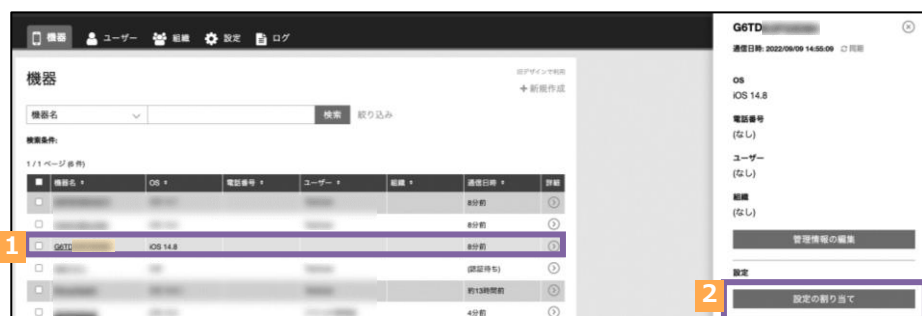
機器 ユーザー 組織 設定 ログ

機器

旧デザインで利用

+ 新規作成

機器名

検索 絞り込み

検索条件:

1 / 1 ページ (6 件)

| | 機器名 | OS | 電話番号 | ユーザー | 組織 | 通信日時 | 詳細 |
|---|---|---|---|---|---|---|---|
| | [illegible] | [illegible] | | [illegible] | | 8分前 | |
| | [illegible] | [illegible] | | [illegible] | | 8分前 | |
| | G6TD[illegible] | iOS 14.8 | | | | 8分前 | |
| | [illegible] | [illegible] | | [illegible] | | (認証待ち) | |
| | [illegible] | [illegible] | | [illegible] | | 約13時間前 | |
| | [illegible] | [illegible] | | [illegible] | | 4分前 | |

1

G6TD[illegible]

通信日時: 2022/06/09 14:55:09 同期

OS
iOS 14.8

電話番号
(なし)

ユーザー
(なし)

組織
(なし)

管理情報の編集

設定

2

設定の割り当て